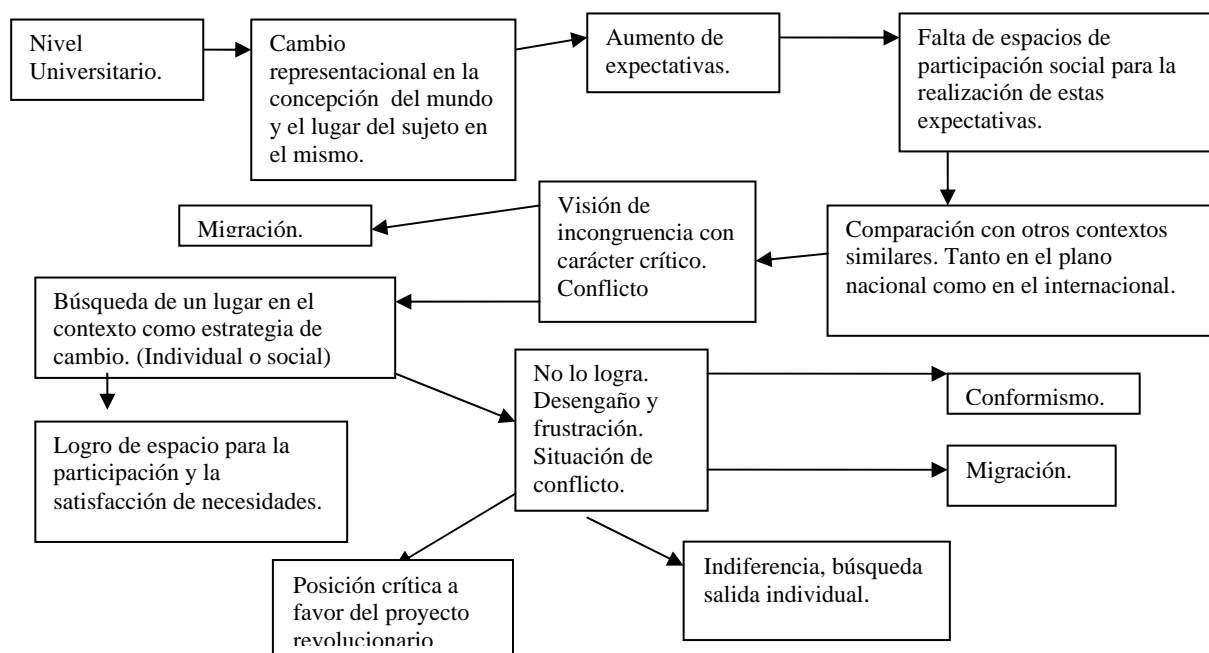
Nivel Universitario.

Cambio representacional en la concepción del mundo y el lugar del sujeto en el mismo.

Aumento de expectativas.

Falta de espacios de participación social para la realización de estas expectativas.

Comparación con otros contextos similares. Tanto en el plano nacional como en el internacional.

Visión de incongruencia con carácter crítico. Conflicto

Migración.

Búsqueda de un lugar en el contexto como estrategia de cambio. (Individual o social)

Logro de espacio para la participación y la satisfacción de necesidades.

No lo logra. Desengaño y frustración. Situación de conflicto.

Conformismo.

Migración.

Posición crítica a favor del proyecto revolucionario

Indiferencia, búsqueda salida individual.